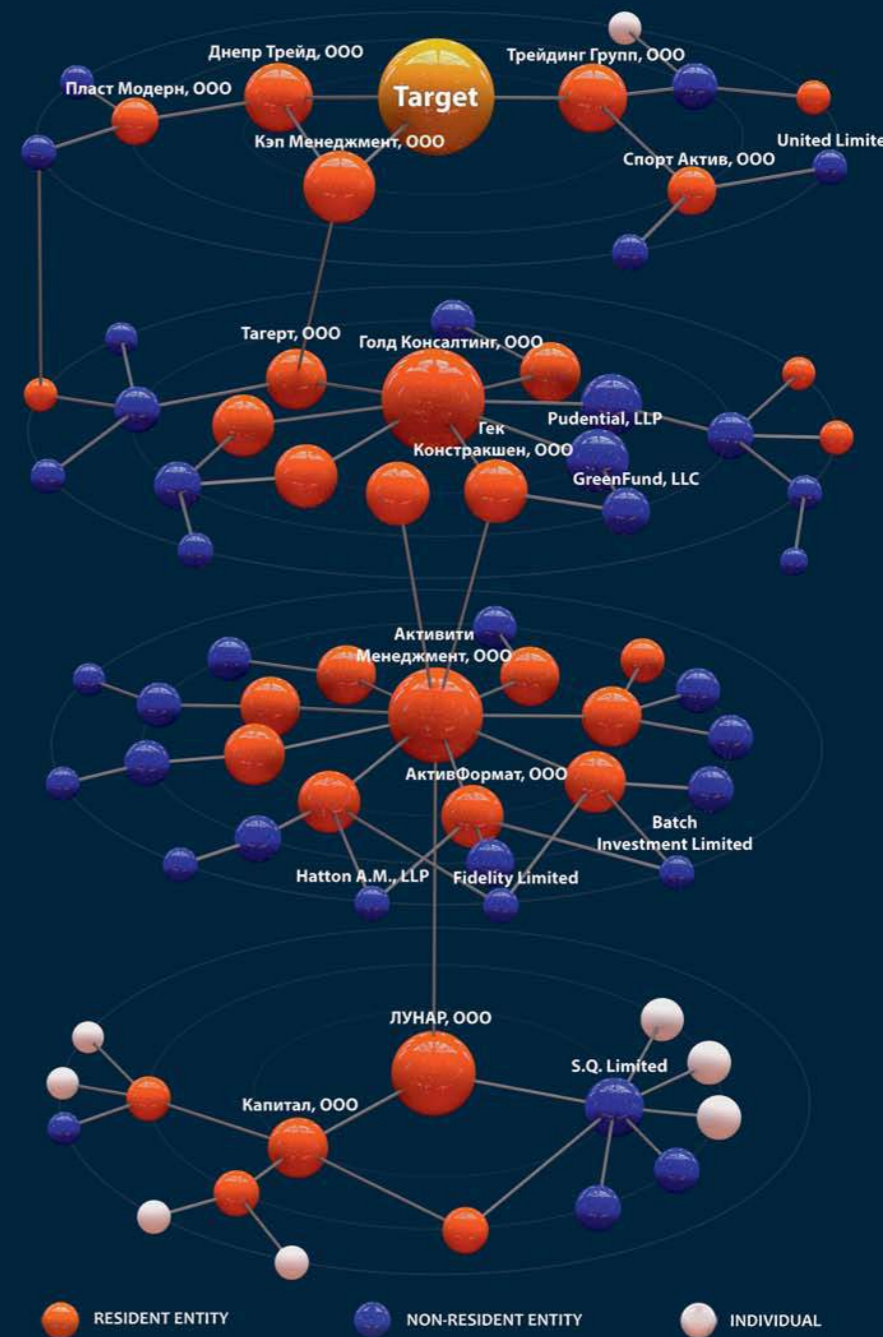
Днепр Трейд, ООО
Target
Трейдинг Групп, ООО
Пласт Модерн, ООО
Кэп Менеджмент, ООО
United Limite
Спорт Актив, ООО

Тагерт, ООО
Голд Консалтинг, ООО
Pudential, LLP
Гек Констракшен, ООО
GreenFund, LLC

Активити Менеджмент, ООО
АктивФормат, ООО
Batch Investment Limited
Hatton A.M., LLP
Fidelity Limited

ЛУНАР, ООО
S.Q. Limited
Капитал, ООО

RESIDENT ENTITY
NON-RESIDENT ENTITY
INDIVIDUAL